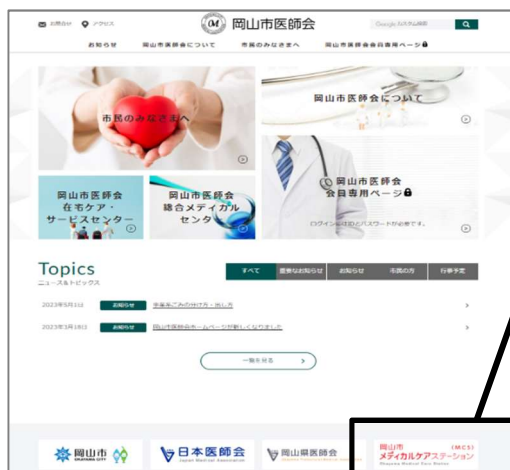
お問合せ　アクセス

岡山市医師会

Google カスタム検索

お知らせ　岡山市医師会について　市民のみなさまへ　岡山市医師会会員専用ページ

市民のみなさまへ

岡山市医師会について

岡山市医師会 在宅ケア・サービスセンター

岡山市医師会 総合メディカルセンター

岡山市医師会 会員専用ページ

ログインにはIDとパスワードが必要です。

Topics
ニュース&トピックス

すべて　重要なお知らせ　お知らせ　市民の方　行事予定

2023年5月11日　お知らせ　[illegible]

2023年3月18日　お知らせ　岡山市医師会ホームページが新しくなりました

一覧を見る

岡山市 OKAYAMA CITY

日本医師会 Japan Medical Association

岡山県医師会

岡山市 (MCS) メディカルケアステーション